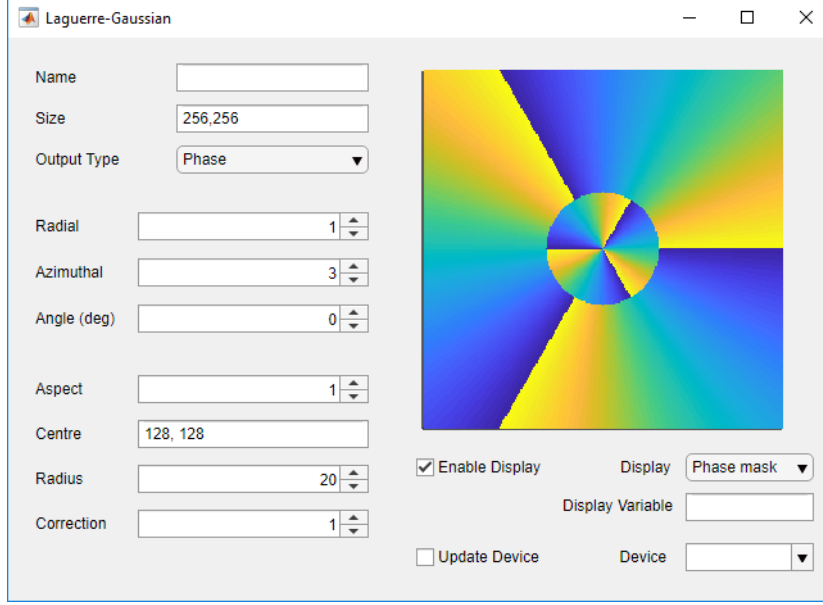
Laguerre-Gaussian

Name

Size 256,256

Output Type Phase

Radial 1

Azimuthal 3

Angle (deg) 0

Aspect 1

Centre 128, 128

Radius 20

Correction 1

Enable Display

Display Phase mask

Display Variable

Update Device

Device